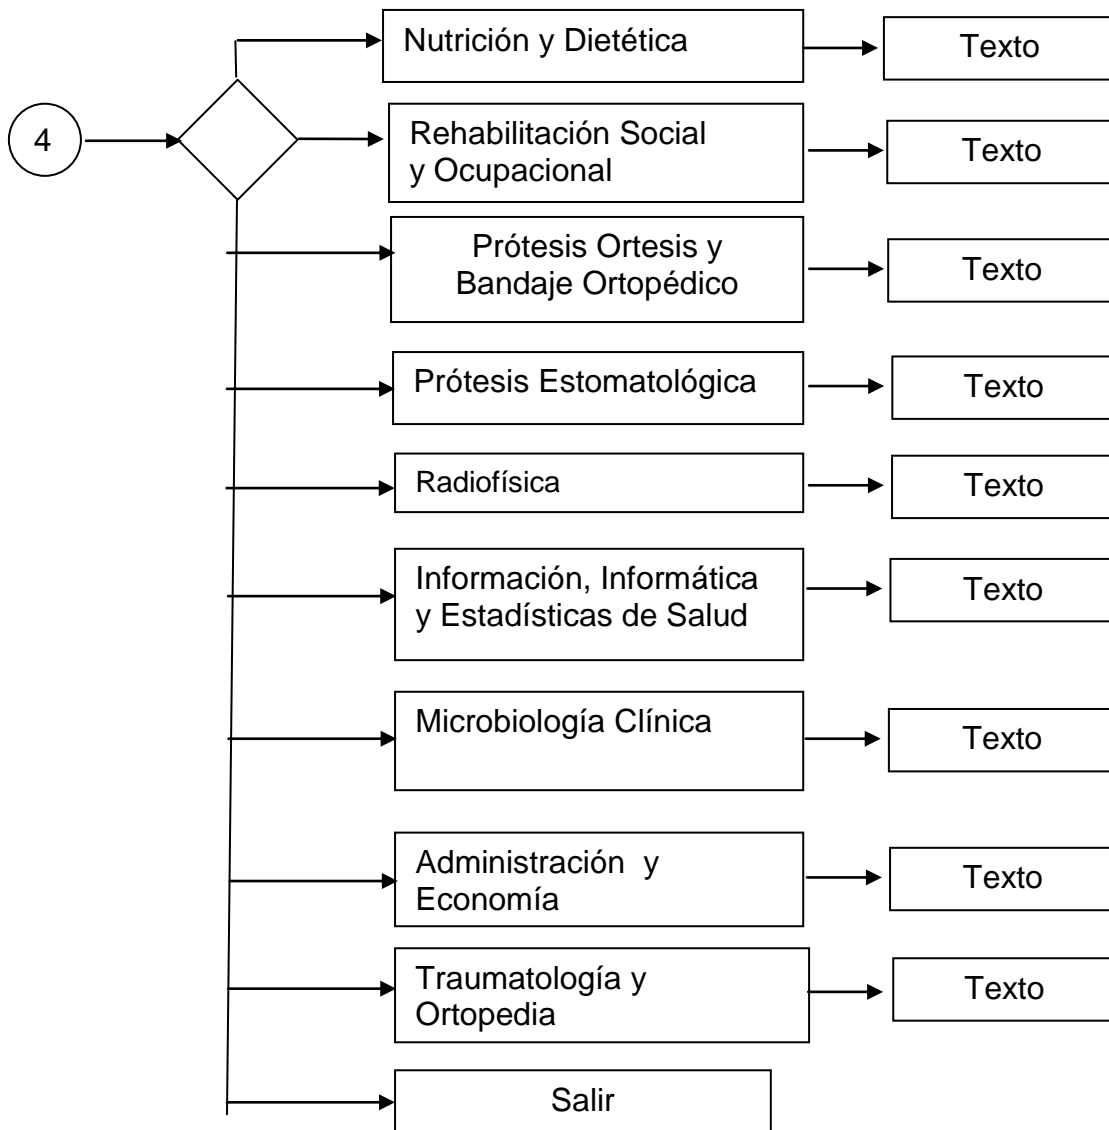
4

Nutrición y Dietética

Texto

Rehabilitación Social y Ocupacional

Texto

Prótesis Ortesis y Bandaje Ortopédico

Texto

Prótesis Estomatológica

Texto

Radiofísica

Texto

Información, Informática y Estadísticas de Salud

Texto

Microbiología Clínica

Texto

Administración y Economía

Texto

Traumatología y Ortopedia

Texto

Salir